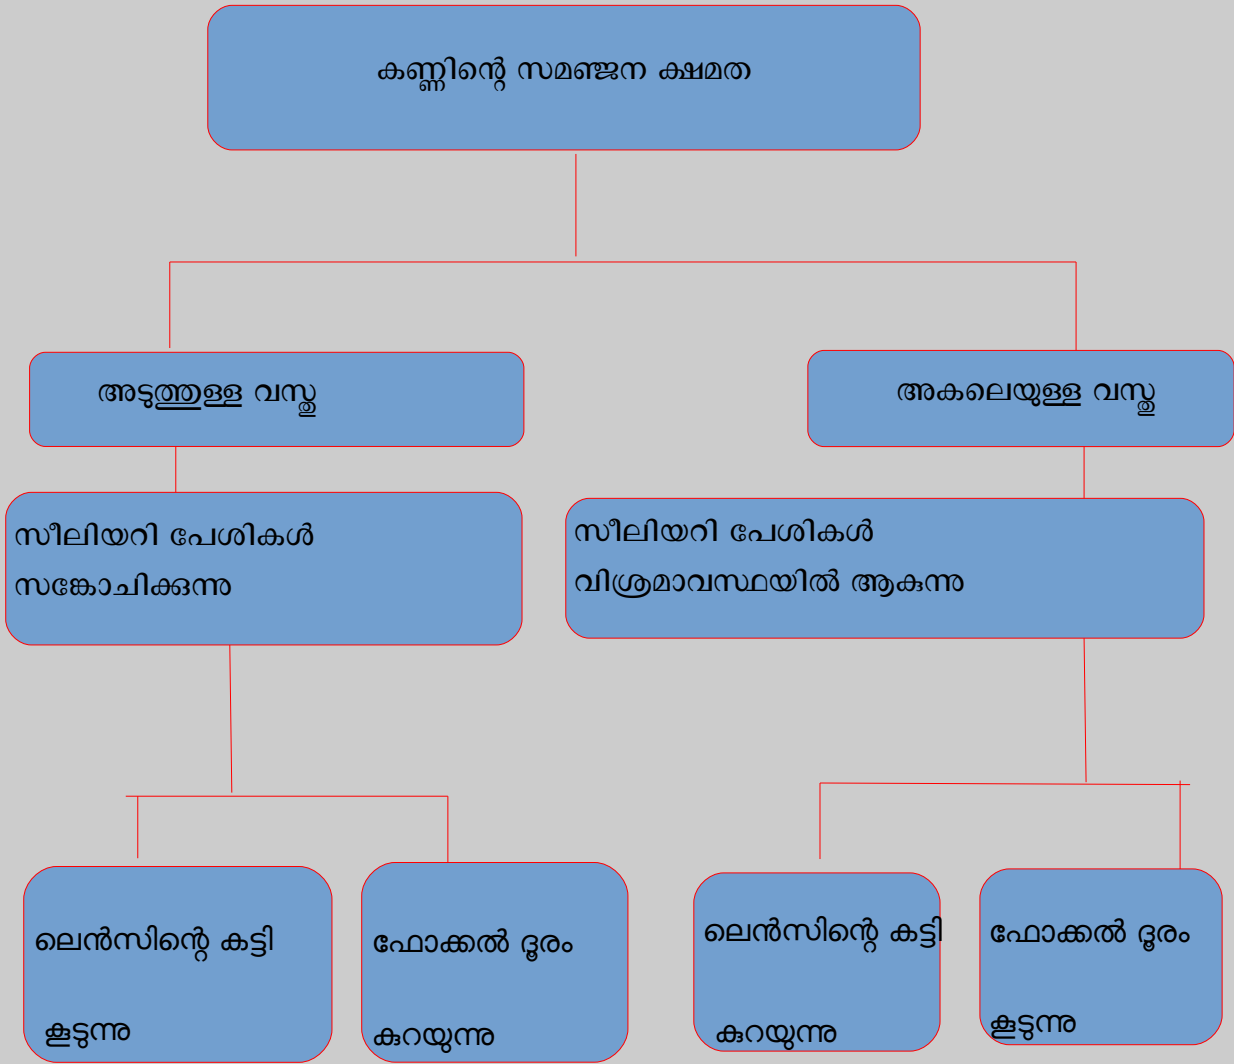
കണ്ണിന്റെ സമഞ്ജന ക്ഷമത

അടുത്തുള്ള വസ്തു

അകലെയുള്ള വസ്തു

സീലിയറി പേശികൾ സങ്കോചിക്കുന്നു

സീലിയറി പേശികൾ വിശ്രമാവസ്ഥയിൽ ആകുന്നു

ലെൻസിന്റെ കട്ടി

കൂടുന്നു

ഫോക്കൽ ദൂരം

കുറയുന്നു

ലെൻസിന്റെ കട്ടി

കുറയുന്നു

ഫോക്കൽ ദൂരം

കൂടുന്നു